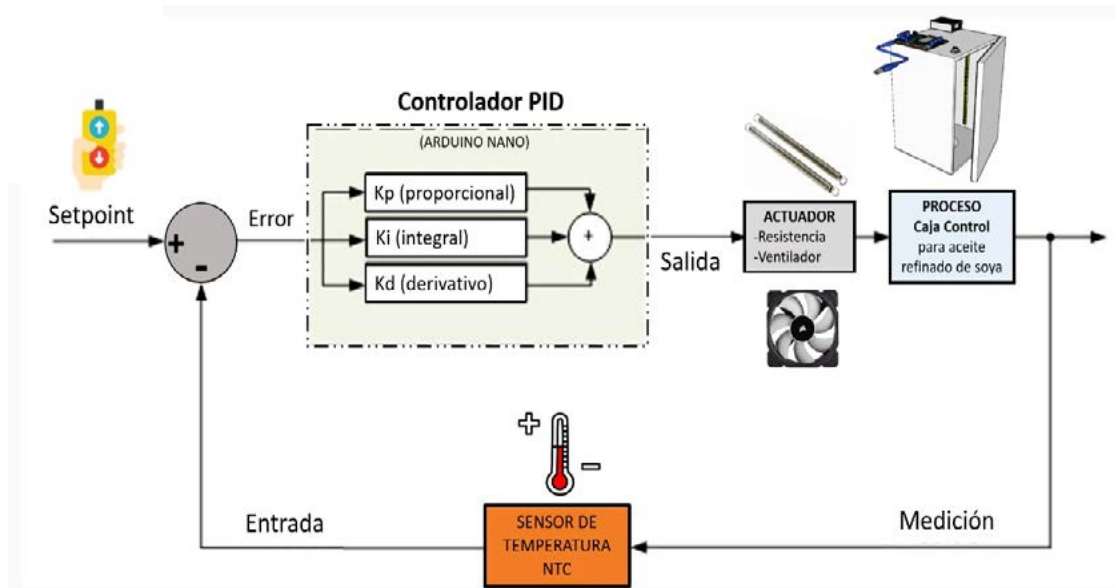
Controlador PID

(ARDUINO NANO)

Setpoint

+

-

Error

Kp (proporcional)

Ki (integral)

Kd (derivativo)

+

Salida

ACTUADOR
-Resistencia
-Ventilador

PROCESO
Caja Control
para aceite
refinado de soya

+

-

Entrada

SENSOR DE
TEMPERATURA
NTC

Medición